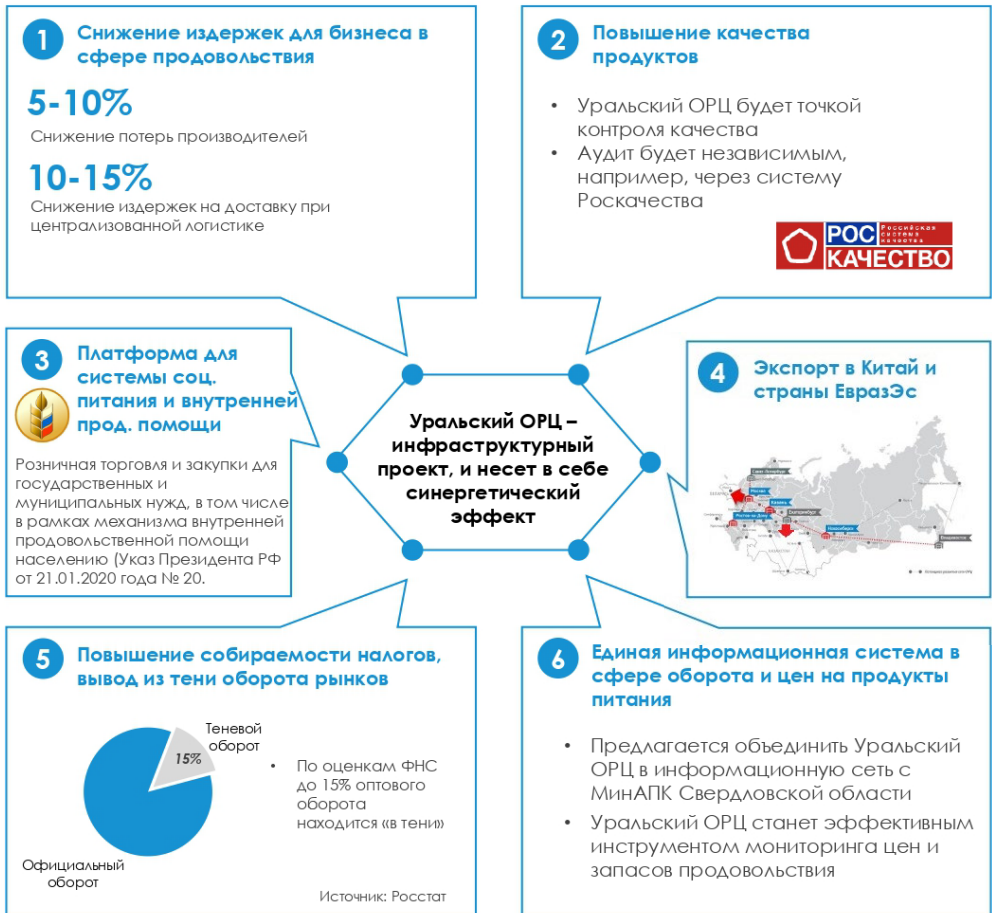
1 Снижение издержек для бизнеса в сфере продовольствия

5-10%
Снижение потерь производителей

10-15%
Снижение издержек на доставку при централизованной логистике

2 Повышение качества продуктов

• Уральский ОРЦ будет точкой контроля качества
• Аудит будет независимым, например, через систему Роскачества

РОС Российская система качества КАЧЕСТВО

3 Платформа для системы соц. питания и внутренней прод. помощи

Розничная торговля и закупки для государственных и муниципальных нужд, в том числе в рамках механизма внутренней продовольственной помощи населению (Указ Президента РФ от 21.01.2020 года № 20.

Уральский ОРЦ – инфраструктурный проект, и несет в себе синергетический эффект

4 Экспорт в Китай и страны ЕвразЭс

Санкт-Петербург
Москва
Казань
Ростов-на-Дону
Екатеринбург
Новосибирск
Владивосток

5 Повышение собираемости налогов, вывод из тени оборота рынков

Теневой оборот
15%
Официальный оборот

• По оценкам ФНС до 15% оптового оборота находится «в тени»

Источник: Росстат

6 Единая информационная система в сфере оборота и цен на продукты питания

• Предлагается объединить Уральский ОРЦ в информационную сеть с МинАПК Свердловской области
• Уральский ОРЦ станет эффективным инструментом мониторинга цен и запасов продовольствия